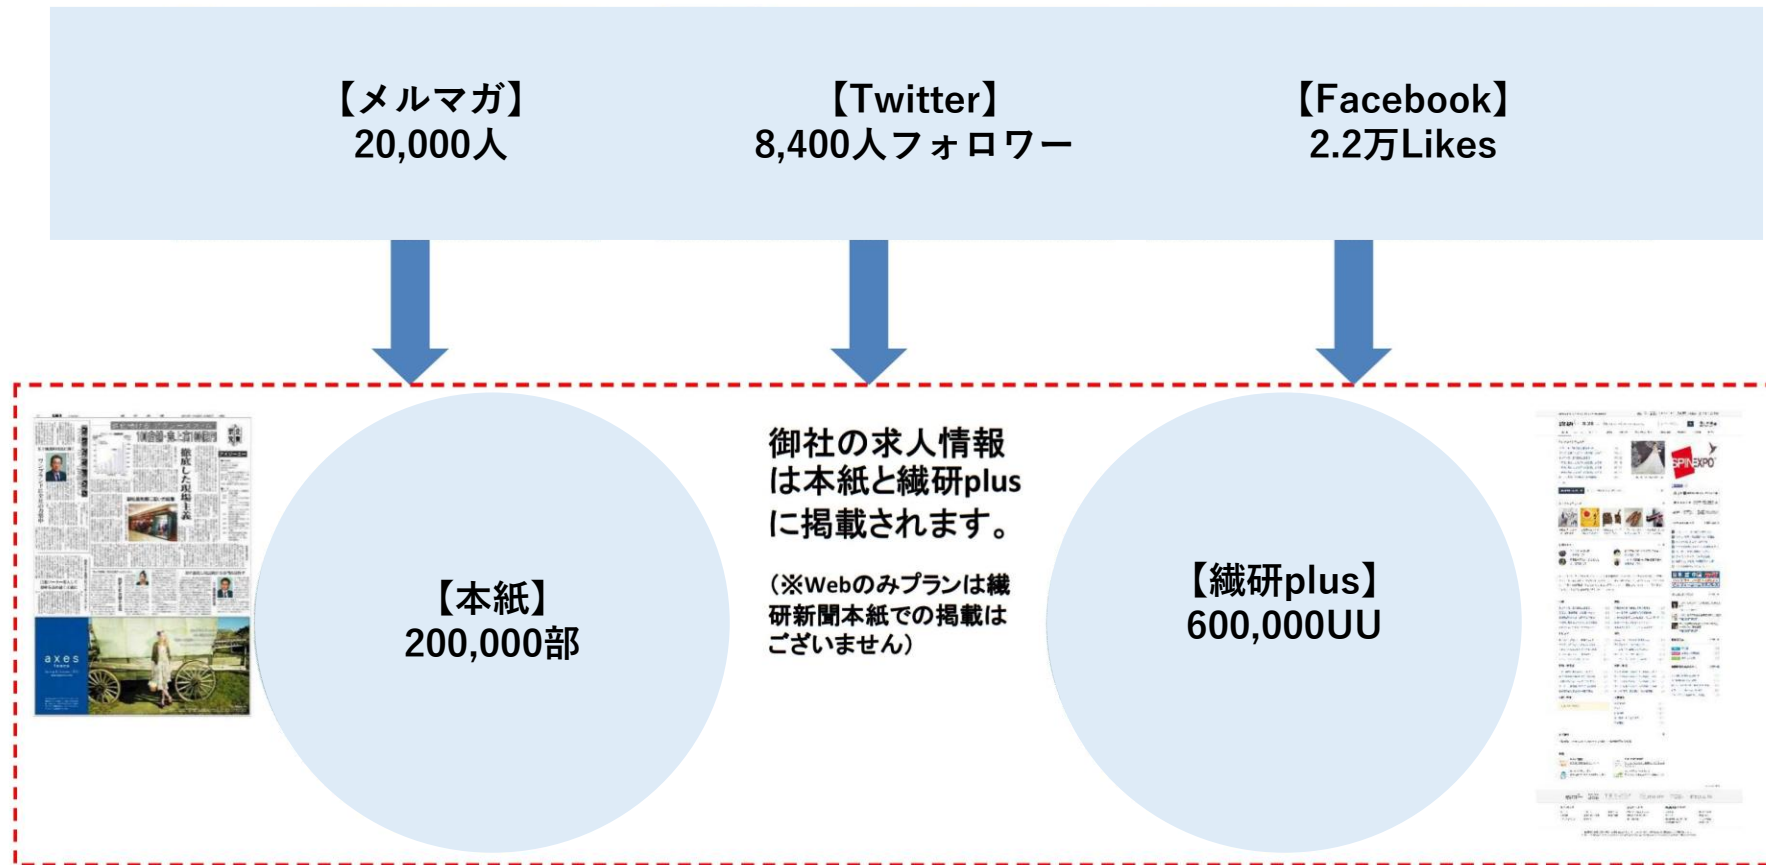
【メルマガ】
20,000人

【Twitter】
8,400人フォロワー

【Facebook】
2.2万Likes

【本紙】
200,000部

御社の求人情報は本紙と繊研plusに掲載されます。

(※Webのみプランは繊研新聞本紙での掲載はございません)

【繊研plus】
600,000UU